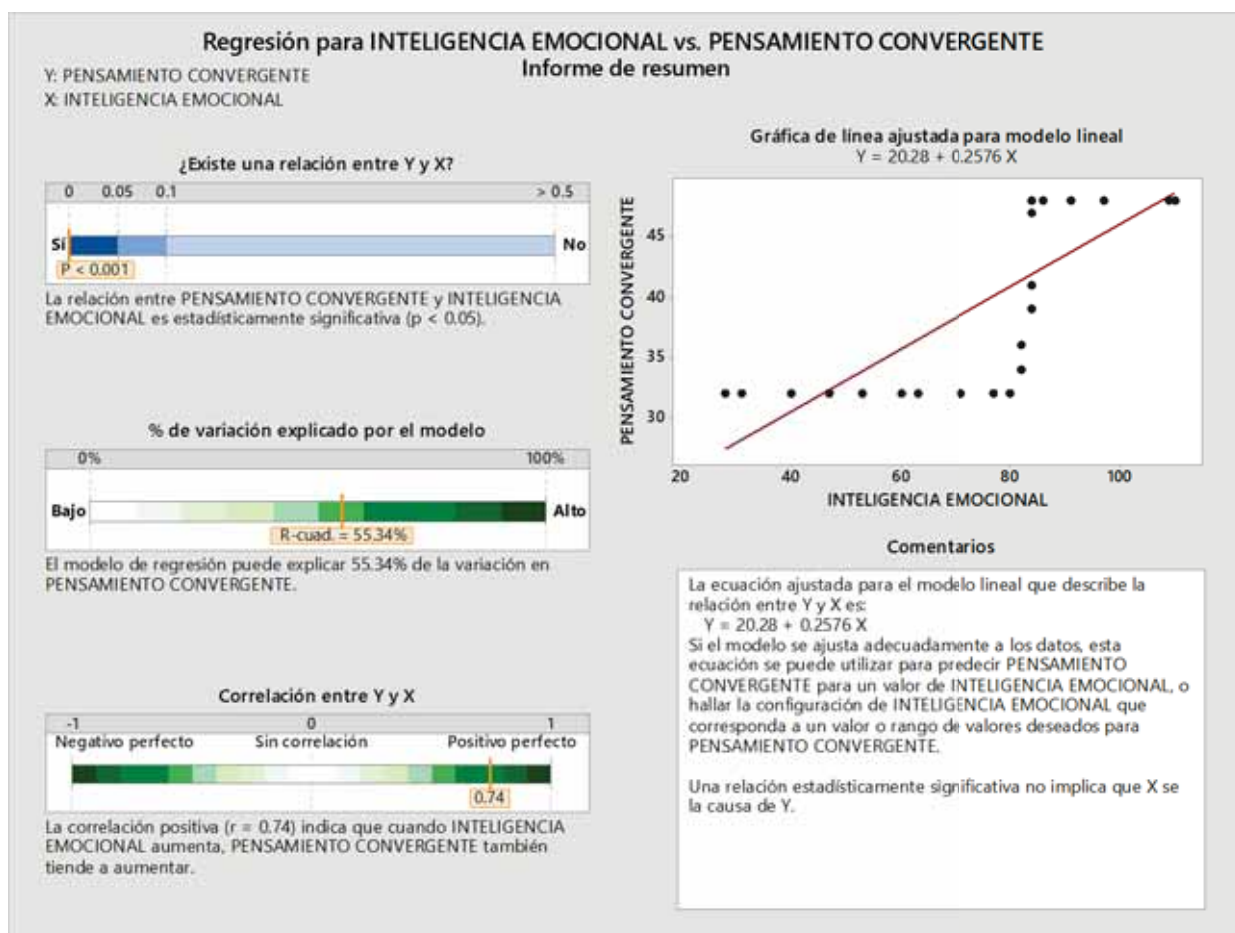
Regresión para INTELIGENCIA EMOCIONAL vs. PENSAMIENTO CONVERGENTE
Informe de resumen

Y: PENSAMIENTO CONVERGENTE
X: INTELIGENCIA EMOCIONAL

¿Existe una relación entre Y y X?

0 0.05 0.1 > 0.5

Sí No

P < 0.001

La relación entre PENSAMIENTO CONVERGENTE y INTELIGENCIA EMOCIONAL es estadísticamente significativa (p < 0.05).

% de variación explicado por el modelo

0% 100%

Bajo Alto

R-cuad. = 55.34%

El modelo de regresión puede explicar 55.34% de la variación en PENSAMIENTO CONVERGENTE.

Correlación entre Y y X

-1 0 1

Negativo perfecto Sin correlación Positivo perfecto

0.74

La correlación positiva (r = 0.74) indica que cuando INTELIGENCIA EMOCIONAL aumenta, PENSAMIENTO CONVERGENTE también tiende a aumentar.

Gráfica de línea ajustada para modelo lineal
Y = 20.28 + 0.2576 X

PENSAMIENTO CONVERGENTE

45
40
35
30

20 40 60 80 100

INTELIGENCIA EMOCIONAL

Comentarios

La ecuación ajustada para el modelo lineal que describe la relación entre Y y X es:
Y = 20.28 + 0.2576 X
Si el modelo se ajusta adecuadamente a los datos, esta ecuación se puede utilizar para predecir PENSAMIENTO CONVERGENTE para un valor de INTELIGENCIA EMOCIONAL, o hallar la configuración de INTELIGENCIA EMOCIONAL que corresponda a un valor o rango de valores deseados para PENSAMIENTO CONVERGENTE.

Una relación estadísticamente significativa no implica que X se la causa de Y.